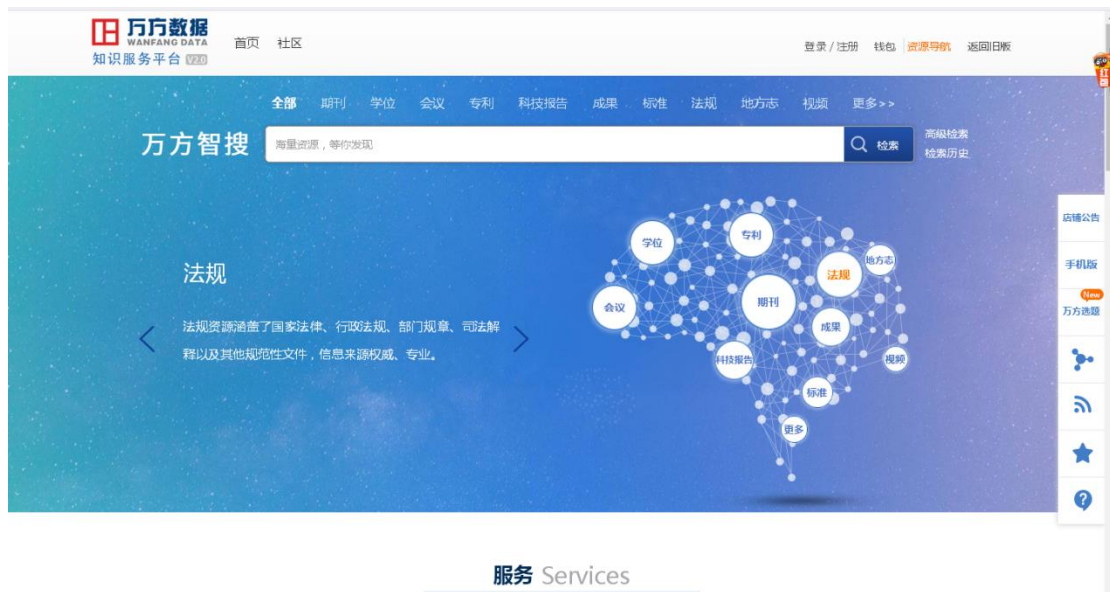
万方数据
WANFANG DATA
知识服务平台 V2.0

首页 社区

登录 / 注册 钱包 资源导航 返回旧版

全部 期刊 学位 会议 专利 科技报告 成果 标准 法规 地方志 视频 更多>>

万方智搜

海量资源，等你发现

检索

高级检索
检索历史

法规

法规资源涵盖了国家法律、行政法规、部门规章、司法解释以及其他规范性文件，信息来源权威、专业。

学位 专利 地方志 法规 会议 期刊 成果 科技报告 视频 标准 更多

店铺公告
手机版
New
万方选题

服务 Services